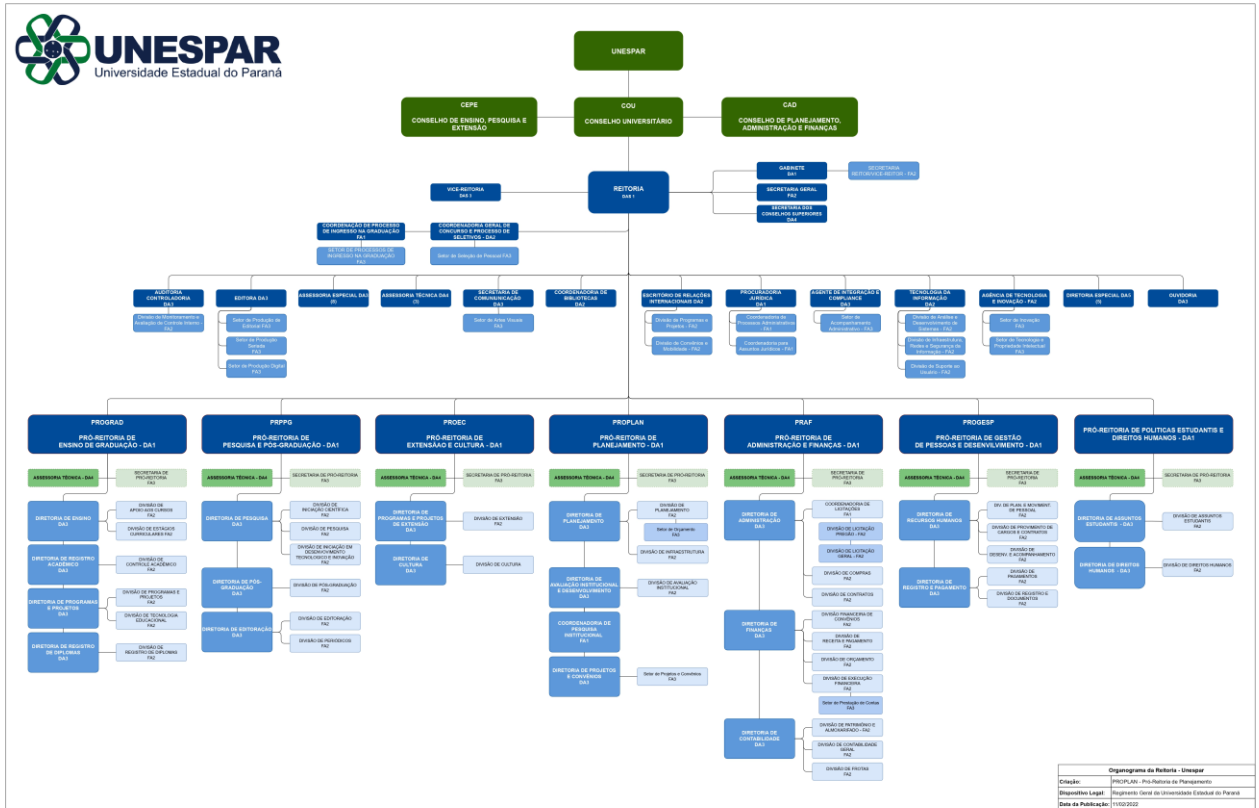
UNESPAR
Universidade Estadual do Paraná

UNESPAR

CEPE
CONSELHO DE ENSINO, PESQUISA E EXTENSÃO

COU
CONSELHO UNIVERSITÁRIO

CAD
CONSELHO DE PLANEJAMENTO, ADMINISTRAÇÃO E FINANÇAS

GABINETE
DA1

SECRETARIA REITOR/VICE-REITOR - FA2

SECRETARIA GERAL
FA2

SECRETARIA DOS CONSELHOS SUPERIORES
DA4

REITORIA
DAS 1

VICE-REITORIA
DAS 1

COORDENAÇÃO DE PROCESSO DE INGRESSO NA GRADUAÇÃO
FA1

SETOR DE PROCESSOS DE INGRESSO NA GRADUAÇÃO
FA3

COORDENADORIA GERAL DE CONCURSOS E PROCESSO DE SELETIVOS - DA3

Setor de Seleção de Pessoal FA3

AUDITORIA CONTROLADORIA
DA3

Divisão de Monitoramento e Avaliação do Controle Interno
FA2

EDITORA DA1

Setor de Produção de Editorial FA3

Setor de Produção Seriada
FA3

Setor de Produção Digital
FA3

ASSESSORIA ESPECIAL DA3
(6)

ASSESSORIA TÉCNICA DA4
(3)

SECRETARIA DE COMUNICAÇÃO
DA1

Setor de Artes Visuais
FA3

COORDENADORIA DE BIBLIOTECAS
DA2

ESCRITÓRIO DE RELAÇÕES INTERNACIONAIS DA2

Divisão de Programas e Projetos - FA2

Divisão de Convênios e Mobilidade - FA2

PROCURADORIA JURÍDICA
DA1

Coordenadoria de Processos Administrativos - FA1

Coordenadoria para Assuntos Jurídicos - FA1

AGENTE DE INTEGRAÇÃO E COMPLIANCE
DA3

Setor de Acompanhamento Administrativo - FA3

TECNOLOGIA DA INFORMAÇÃO
DA2

Divisão de Análise e Desenvolvimento de Sistemas - FA2

Divisão de Infraestrutura, Redes e Segurança da Informação - FA2

Divisão de Suporte ao Usuário - FA2

AGÊNCIA DE TECNOLOGIA E INOVAÇÃO - FA2

Setor de Inovação
FA3

Setor de Tecnologia e Propriedade Intelectual
FA3

DIRETORIA ESPECIAL DA3
(5)

OUVIDORIA
DA3

PROGRAD
PRÓ-REITORIA DE ENSINO DE GRADUAÇÃO - DA1

ASSESSORIA TÉCNICA - DA4

SECRETARIA DE PRÓ-REITORIA
FA3

DIRETORIA DE ENSINO
DA3

DIVISÃO DE APOIO AOS CURSOS
FA2

DIVISÃO DE ESTÁGIOS CURRICULARES FA2

DIRETORIA DE REGISTRO ACADÊMICO
DA3

DIVISÃO DE CONTROLE ACADÊMICO
FA2

DIRETORIA DE PROGRAMAS E PROJETOS
DA3

DIVISÃO DE PROGRAMAS E PROJETOS
FA2

DIVISÃO DE TECNOLOGIA EDUCACIONAL
FA2

DIRETORIA DE REGISTRO DE DIPLOMAS
DA3

DIVISÃO DE REGISTRO DE DIPLOMAS
FA2

PRPPG
PRÓ-REITORIA DE PESQUISA E PÓS-GRADUAÇÃO - DA1

ASSESSORIA TÉCNICA - DA4

SECRETARIA DE PRÓ-REITORIA
FA3

DIRETORIA DE PESQUISA
DA3

DIVISÃO DE INICIAÇÃO CIENTÍFICA
FA2

DIVISÃO DE PESQUISA
FA2

DIVISÃO DE INICIAÇÃO EM DESENVOLVIMENTO TECNOLÓGICO E INOVAÇÃO
FA2

DIRETORIA DE PÓS-GRADUAÇÃO
DA3

DIVISÃO DE PÓS-GRADUAÇÃO FA2

DIRETORIA DE EDITORAÇÃO DA3

DIVISÃO DE EDITORAÇÃO
FA2

DIVISÃO DE PERIÓDICOS
FA2

PROEC
PRÓ-REITORIA DE EXTENSÃO E CULTURA - DA1

ASSESSORIA TÉCNICA - DA4

SECRETARIA DE PRÓ-REITORIA
FA3

DIRETORIA DE PROGRAMAS E PROJETOS DE EXTENSÃO
DA3

DIVISÃO DE EXTENSÃO
FA2

DIRETORIA DE CULTURA
DA3

DIVISÃO DE CULTURA

PROPLAN
PRÓ-REITORIA DE PLANEJAMENTO - DA1

ASSESSORIA TÉCNICA - DA4

SECRETARIA DE PRÓ-REITORIA
FA3

DIRETORIA DE PLANEJAMENTO
DA3

DIVISÃO DE PLANEJAMENTO
FA2

Setor de Orçamento
FA3

DIVISÃO DE INFRAESTRUTURA
FA2

DIRETORIA DE AVALIAÇÃO INSTITUCIONAL E DESENVOLVIMENTO
DA3

DIVISÃO DE AVALIAÇÃO INSTITUCIONAL
FA2

COORDENADORIA DE PESQUISA INSTITUCIONAL
FA1

DIRETORIA DE PROJETOS E CONVÊNIOS
DA3

Setor de Projetos e Convênios FA3

PRAF
PRÓ-REITORIA DE ADMINISTRAÇÃO E FINANÇAS - DA1

ASSESSORIA TÉCNICA - DA4

SECRETARIA DE PRÓ-REITORIA
FA3

DIRETORIA DE ADMINISTRAÇÃO
DA3

COORDENADORIA DE LICITAÇÕES
FA1

DIVISÃO DE LICITAÇÃO PREGÃO - FA2

DIVISÃO DE LICITAÇÃO GERAL - FA2

DIVISÃO DE COMPRAS
FA2

DIVISÃO DE CONTRATOS
FA2

DIRETORIA DE FINANÇAS
DA3

DIVISÃO FINANCEIRA DE CONVÊNIOS
FA2

DIVISÃO DE RECEITA E PAGAMENTO
FA2

DIVISÃO DE ORÇAMENTO
FA2

DIVISÃO DE EXECUÇÃO FINANCEIRA
FA2

Setor de Prestação de Contas
FA3

DIRETORIA DE CONTABILIDADE
DA3

DIVISÃO DE PATRIMÔNIO E ALMOXARIFADO - FA2

DIVISÃO DE CONTABILIDADE GERAL
FA2

DIVISÃO DE FROTAS
FA2

PROGESP
PRÓ-REITORIA DE GESTÃO DE PESSOAS E DESENVOLVIMENTO - DA1

ASSESSORIA TÉCNICA - DA4

SECRETARIA DE PRÓ-REITORIA
FA3

DIRETORIA DE RECURSOS HUMANOS
DA3

DIV. DE PLAN. E MOVIMENT. DE PESSOAL
FA2

DIVISÃO DE PROVIMENTO DE CARGOS E CONTRATOS
FA2

DIVISÃO DE DESENV. E ACOMPANHAMENTO
FA2

DIRETORIA DE REGISTRO E PAGAMENTO DA3

DIVISÃO DE PAGAMENTOS
FA2

DIVISÃO DE REGISTRO E DOCUMENTOS
FA2

PRÓ-REITORIA DE POLÍTICAS ESTUDANTIS E DIREITOS HUMANOS - DA1

ASSESSORIA TÉCNICA - DA4

SECRETARIA DE PRÓ-REITORIA
FA3

DIRETORIA DE ASSUNTOS ESTUDANTIS - DA3

DIVISÃO DE ASSUNTOS ESTUDANTIS
FA2

DIRETORIA DE DIREITOS HUMANOS - DA3

DIVISÃO DE DIREITOS HUMANOS
FA2

| Organograma da Reitoria - Unespar | |
|---|---|
| Criação: | PROPLAN - Pró-Reitoria de Planejamento |
| Dispositivo Legal: | Regimento Geral da Universidade Estadual do Paraná |
| Data da Publicação: | 11/02/2022 |